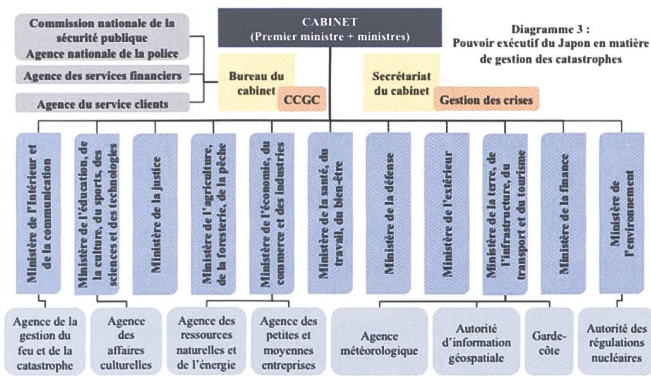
Commission nationale de la sécurité publique
Agence nationale de la police

Agence des services financiers

Agence du service clients

CABINET
(Premier ministre + ministres)

Diagramme 3 :
Pouvoir exécutif du Japon en matière de gestion des catastrophes

Bureau du cabinet

CCGC

Secrétariat du cabinet

Gestion des crises

Ministère de l'intérieur et de la communication

Ministère de l'éducation, de la culture, du sports, des sciences et des technologies

Ministère de la justice

Ministère de l'agriculture, de la foresterie, de la pêche

Ministère de l'économie, du commerce et des industries

Ministère de la santé, du travail, du bien-être

Ministère de la défense

Ministère de l'extérieur

Ministère de la terre, de l'infrastructure, du transport et du tourisme

Ministère de la finance

Ministère de l'environnement

Agence de la gestion du feu et de la catastrophe

Agence des affaires culturelles

Agence des ressources naturelles et de l'énergie

Agence des petites et moyennes entreprises

Agence météorologique

Autorité d'information géospatiale

Garde-côte

Autorité des régulations nucléaires